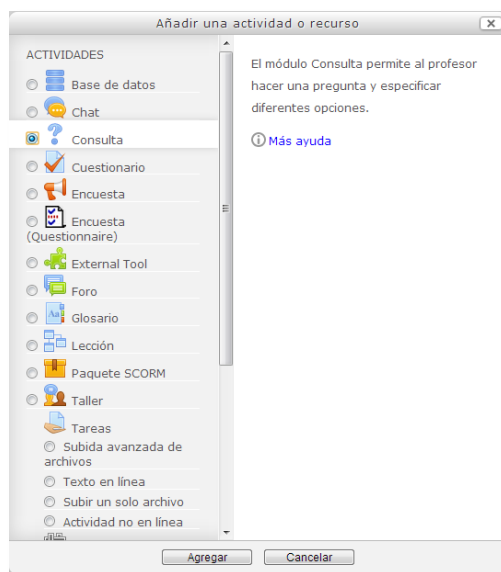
Añadir una actividad o recurso

ACTIVIDADES

Base de datos

Chat

Consulta

Cuestionario

Encuesta

Encuesta (Questionnaire)

External Tool

Foro

Glosario

Lección

Paquete SCORM

Taller

Tareas

Subida avanzada de archivos

Texto en línea

Subir un solo archivo

Actividad no en línea

El módulo Consulta permite al profesor hacer una pregunta y especificar diferentes opciones.

Más ayuda

Agregar

Cancelar